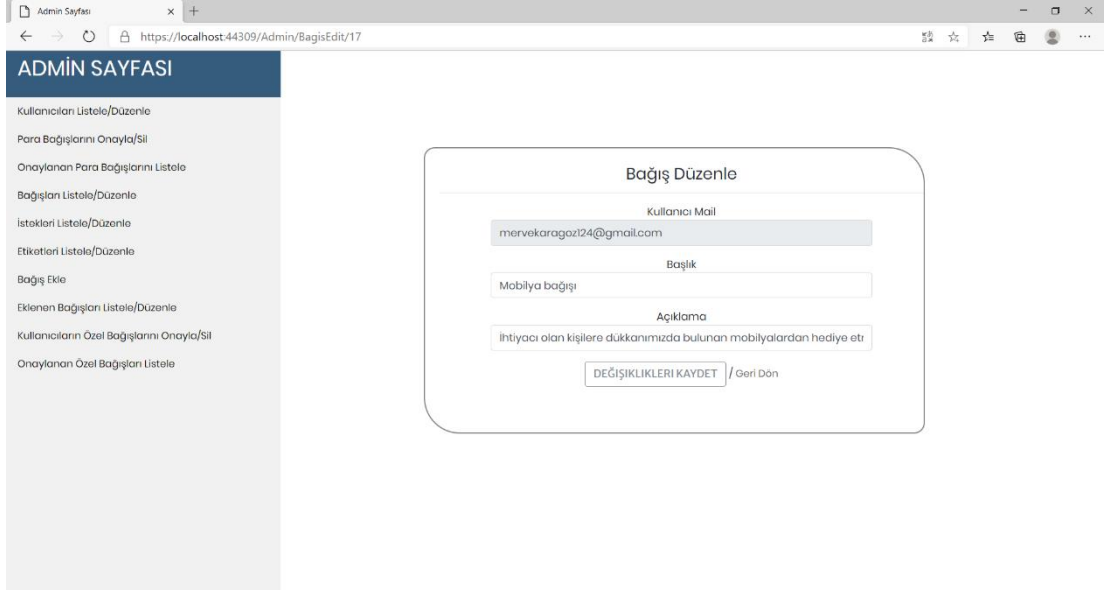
Admin Sayfası

https://localhost:44309/Admin/BagisEdit/17

ADMİN SAYFASI

Kullanıcıları Listele/Düzenle

Para Bağışlarını Onayla/Sil

Onaylanan Para Bağışlarını Listele

Bağışları Listele/Düzenle

İstekleri Listele/Düzenle

Etiketleri Listele/Düzenle

Bağış Ekle

Eklenen Bağışları Listele/Düzenle

Kullanıcıların Özel Bağışlarını Onayla/Sil

Onaylanan Özel Bağışları Listele

Bağış Düzenle

Kullanıcı Mail

mervekaragoz124@gmail.com

Başlık

Mobilya bağışı

Açıklama

İhtiyacı olan kişilere dükkanımızda bulunan mobilyalardan hediye etr

DEĞİŞIKLIKLERI KAYDET / Geri Dön